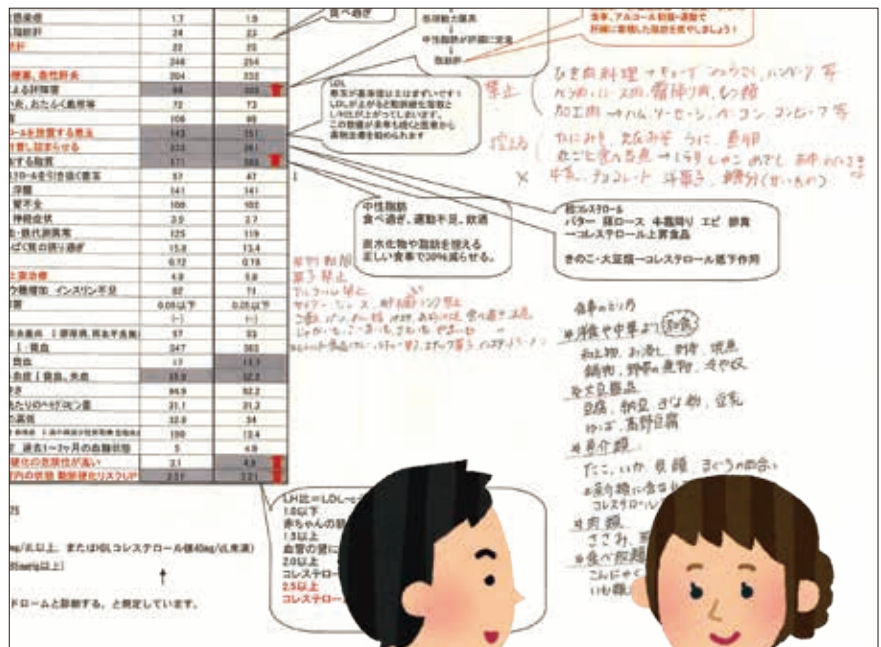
| | | |
|---|---|---|
| 血漿浸透 | 1.7 | 1.9 |
| 脂肪肝 | 24 | 22 |
| 肝 | 22 | 25 |
| | 246 | 254 |
| 障害、急性肝炎 | 204 | 232 |
| による肝障害 | 64 | 66 |
| 炎、おたふく風邪等 | 72 | 73 |
| | 106 | 98 |
| ールを排泄する働き | 142 | 151 |
| 悪玉 | 213 | 261 |
| する脂質 | 171 | 203 |
| ロールを引き抜く善玉 | 57 | 47 |
| 浮腫 | 141 | 141 |
| 質不全 | 100 | 102 |
| 神経症状 | 2.5 | 2.7 |
| 脱・腎代謝異常 | 125 | 119 |
| 飲み過ぎ | 15.8 | 13.4 |
| | 0.72 | 0.78 |
| 尿素治療 | 4.8 | 5.8 |
| 分機能増加 インスリン不足 | 92 | 74 |
| | 0.05以下 | 0.05以下 |
| | (-) | (-) |
| 合併症(膠原病、腎炎等) | 57 | 53 |
| ↓:貧血 | 347 | 363 |
| 貧血 | 11 | 11.1 |
| | 33.9 | 32.3 |
| き(貧血、失血) | 94.9 | 92.2 |
| あたりのヘモグロビン量 | 31.1 | 31.2 |
| の濃度 | 32.8 | 34 |
| | 199 | 124 |
| 過去1~3ヶ月の血糖状態 | 5 | 4.8 |
| 硬化の危険性が高い | 2.1 | 4.9 |
| 内の状態 動脈硬化リスクUP | 2.31 | 2.21 |

食べ過ぎ

↓
低体脂大腸系
↓
中性脂肪が肝臓に定着
↓
脂肪肝

食事、アルコール摂取へ運動で肝臓に蓄積した脂肪を燃やしましょう!

LDL
悪玉が基準値はよりますいです!
LDLが上がると動脈硬化症状と
LHDが上がってしまいます。
この数値が食事も減ると医者から
薬物治療を勧められます

禁止 ひき肉料理→ギョーザ、シュウマイ、ハンバーグ 等
バラ肉・ロース肉・霜降り肉、もつ鍋
加工肉→ハム、ソーセージ、ベーコン、コンビーフ 等

控える たらこ、みそ、えびみそ、うに、鶏卵
魚こ・ししゃも、めざし、卵(のこさず
牛乳、チョコレート、洋菓子、糖分(甘いもの)

×

中性脂肪
食べ過ぎ、運動不足、飲酒

炭水化物や脂肪を控える
正しい食事で30%減らせる。

総コレステロール
バター 豚ロース 牛霜降り エビ 卵黄
→コレステロール上昇食品

きのこ・大豆類→コレステロール低下作用

揚げ物 飲酒
菓子 禁止
アルコール禁止
サイダー・ジュース、野菜ジュース類控え
ご飯、パン、めん類、イモ類、かぼちゃ、果物は量を注意
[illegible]
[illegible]

食事のとり方
①和食や中華より和食
和え物、お浸し、酢物、煮魚
鍋物、野菜の煮物、冷や奴
②大豆製品
豆腐、納豆、きな粉、豆乳
ゆば、高野豆腐
③魚介類
たこ、いか、貝類、まぐろの赤身
お刺身に含まれる
コレステロール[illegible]
④肉類
ささみ、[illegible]
⑤食べ放題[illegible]
こんにゃく
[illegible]

LH比=LDLコレ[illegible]
1.5以下
赤ちゃんの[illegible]
1.5以上
血管の壁に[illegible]
2.0以上
コレステロー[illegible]
2.5以上
コレステロー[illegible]

25

mg/dL以上、またはHDLコレステロール値40mg/dL未満)
mmHg以上)

†

ドロームと診断する、と規定しています。